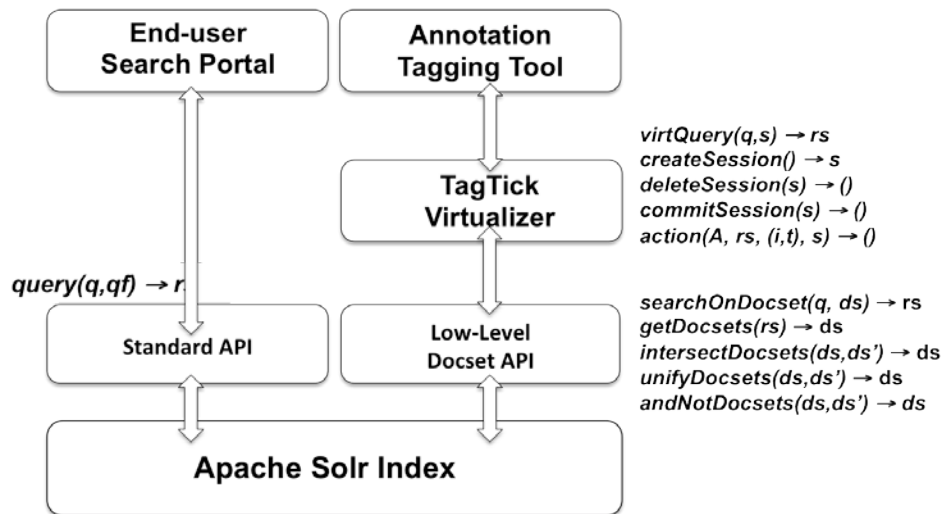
End-user Search Portal

Annotation Tagging Tool

virtQuery(q,s) → rs
createSession() → s
deleteSession(s) → ()
commitSession(s) → ()
action(A, rs, (i,t), s) → ()

TagTick Virtualizer

query(q,qf) → rs

searchOnDocset(q, ds) → rs
getDocsets(rs) → ds
intersectDocsets(ds,ds') → ds
unifyDocsets(ds,ds') → ds
andNotDocsets(ds,ds') → ds

Standard API

Low-Level Docset API

Apache Solr Index